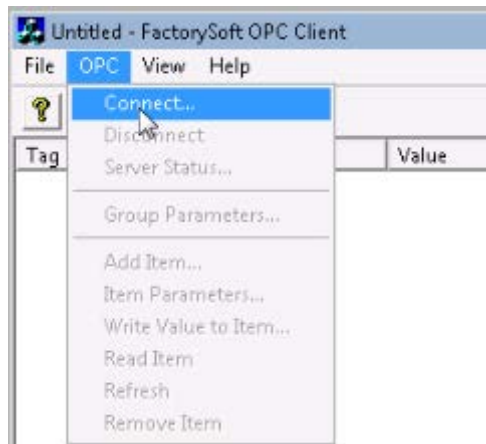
Untitled - FactorySoft OPC Client
File OPC View Help
Tag
Value
Connect...
Disconnect
Server Status...
Group Parameters...
Add Item...
Item Parameters...
Write Value to Item...
Read Item
Refresh
Remove Item